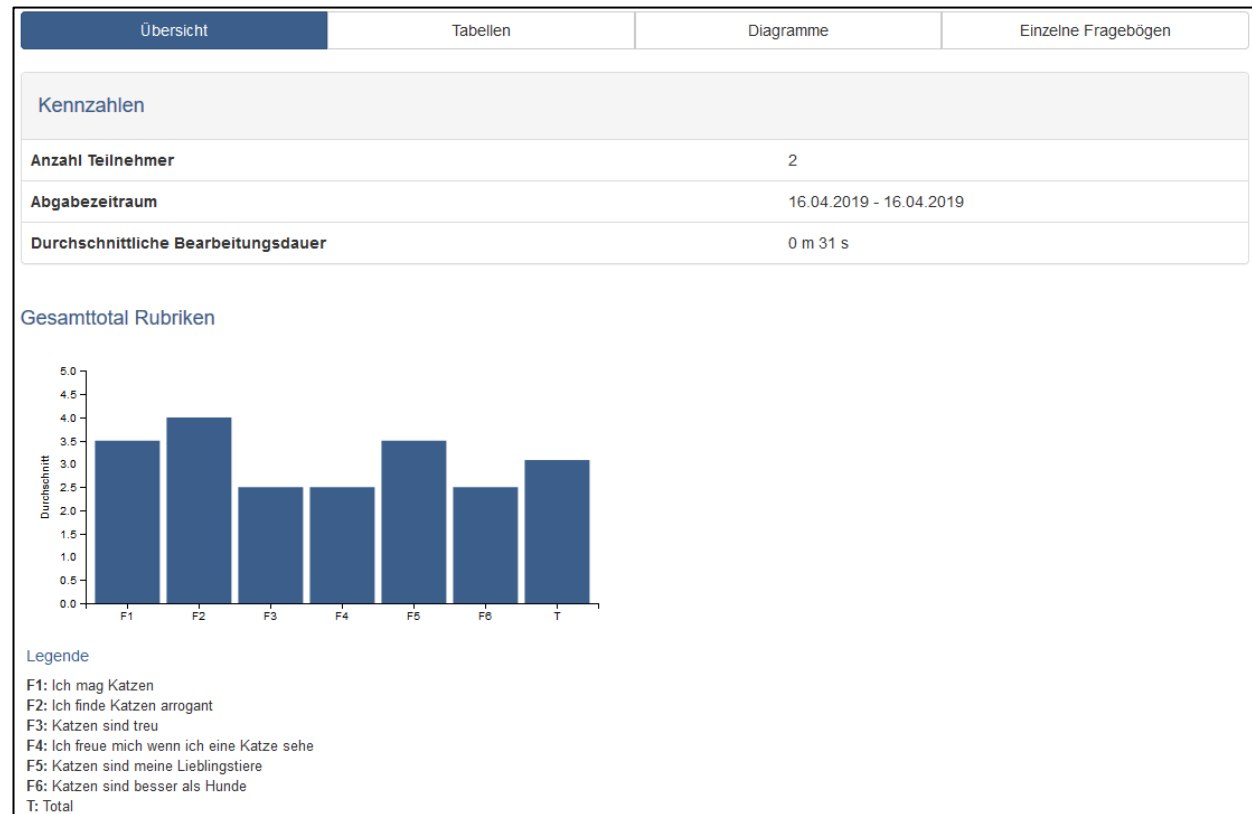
Übersicht | Tabellen | Diagramme | Einzelne Fragebögen

Kennzahlen

| | |
|---|---|
| **Anzahl Teilnehmer** | 2 |
| **Abgabezeitraum** | 16.04.2019 - 16.04.2019 |
| **Durchschnittliche Bearbeitungsdauer** | 0 m 31 s |

Gesamttotal Rubriken

5.0
4.5
4.0
3.5
3.0
2.5
2.0
1.5
1.0
0.5
0.0

Durchschnitt

F1 F2 F3 F4 F5 F6 T

Legende

**F1:** Ich mag Katzen
**F2:** Ich finde Katzen arrogant
**F3:** Katzen sind treu
**F4:** Ich freue mich wenn ich eine Katze sehe
**F5:** Katzen sind meine Lieblingstiere
**F6:** Katzen sind besser als Hunde
**T:** Total